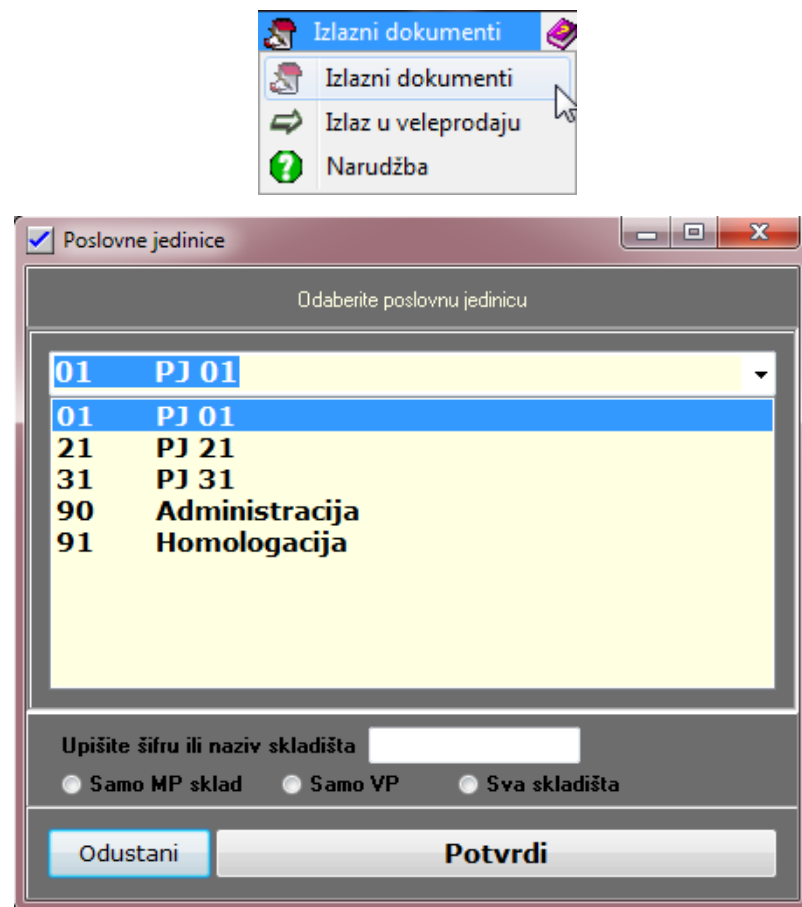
Izlazni dokumenti
Izlazni dokumenti
Izlaz u veleprodaju
Narudžba

Poslovne jedinice

Odaberite poslovnu jedinicu

01 PJ 01

01 PJ 01
21 PJ 21
31 PJ 31
90 Administracija
91 Homologacija

Upišite šifru ili naziv skladišta
Samo MP sklad
Samo VP
Sva skladišta

Odustani
Potvrdi